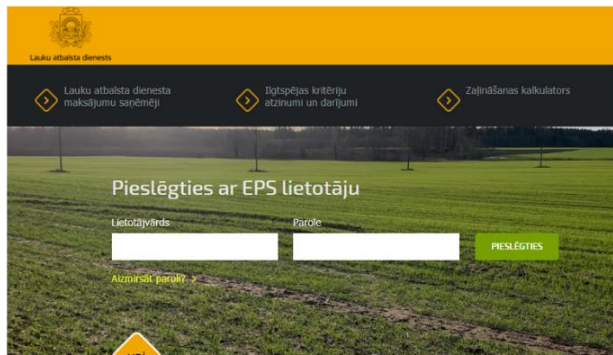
Lauku atbalsta dienests

Lauku atbalsta dienesta maksājumu saņēmēji

Ilgtspējas kritēriju atzinumi un darījumi

Zaļināšanas kalkulators

Pieslēgties ar EPS lietotāju

Lietotājvārds

Parole

PIESLĒGTIES

Aizmirsāt paroli? >

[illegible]